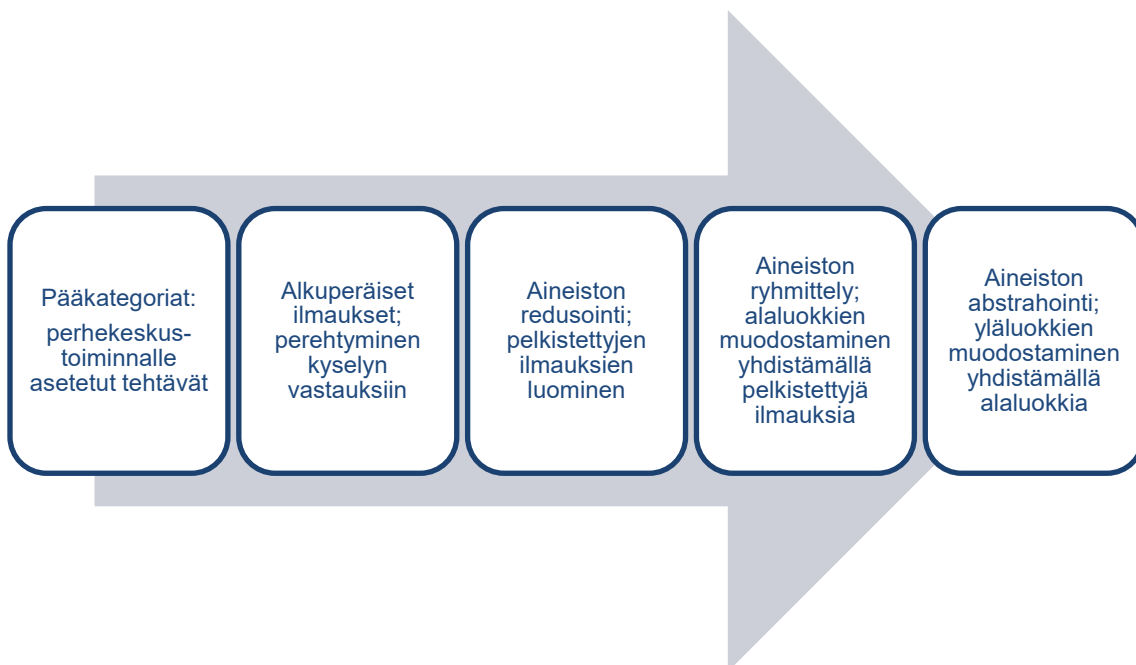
Pääkategoriat: perhekeskustoiminnalle asetetut tehtävät

Alkuperäiset ilmaukset; perehtyminen kyselyn vastauksiin

Aineiston redusointi; pelkistettyjen ilmauksien luominen

Aineiston ryhmittely; alaluokkien muodostaminen yhdistämällä pelkistettyjä ilmauksia

Aineiston abstrahointi; yläluokkien muodostaminen yhdistämällä alaluokkia